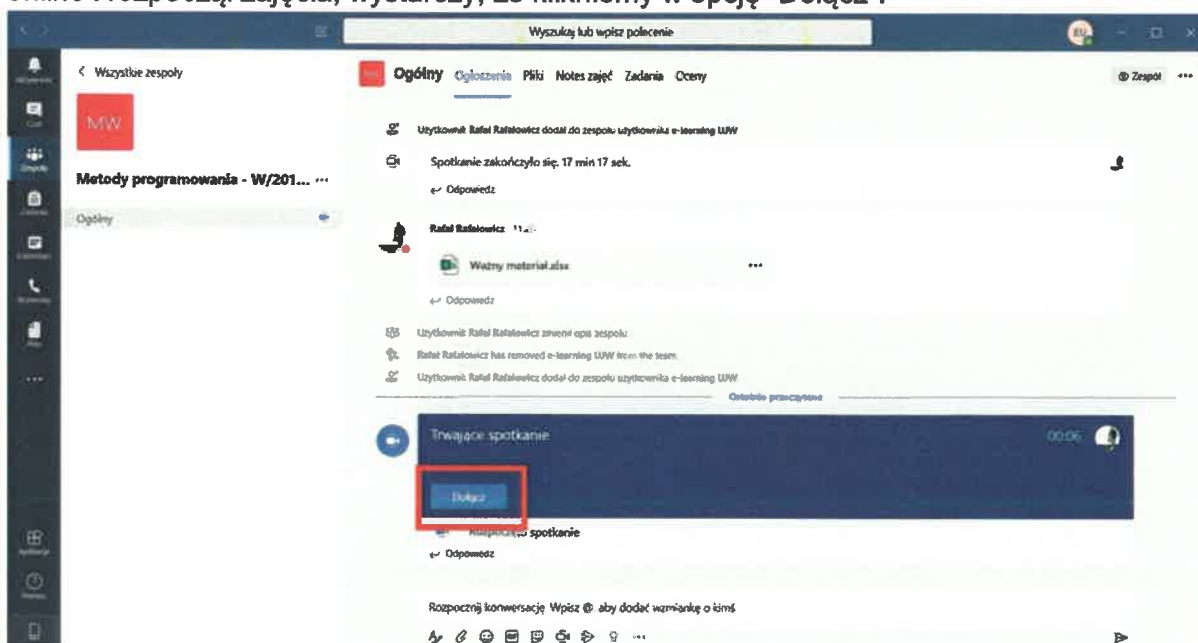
online . rozpocząć zajęcia, wystarczy, że klikniemy w opcję "Dołącz".

Wyszukaj lub wpisz polecenie

< Wszystkie zespoły

MW

Metody programowania - W/201... ···

Ogólny

Ogólny Ogłoszenia Pliki Notes zajęć Zadania Oceny

Zespół ···

Użytkownik Rafał Rafałowicz dodał do zespołu użytkownika e-learning UJW

Spotkanie zakończyło się. 17 min 17 sek.

Odpowiedz

Rafał Rafałowicz 11...

Ważny materiał.xlsx ···

Odpowiedz

Użytkownik Rafał Rafałowicz zmienił opis zespołu

Rafał Rafałowicz has removed e-learning UJW from the team.

Użytkownik Rafał Rafałowicz dodał do zespołu użytkownika e-learning UJW

Ostatnio przeczytane

Trwające spotkanie 00:06

Dołącz

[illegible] spotkanie

Odpowiedz

Rozpocznij konwersację. Wpisz @, aby dodać wzmiankę o kimś